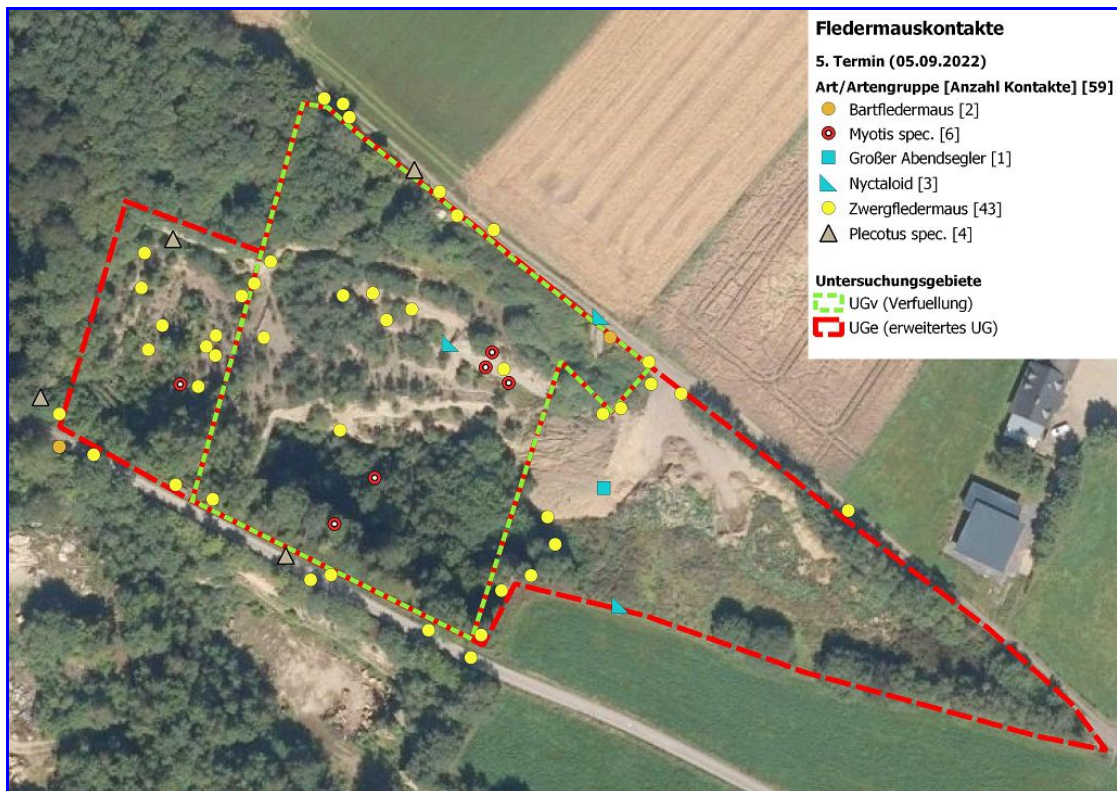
Fledermauskontakte

5. Termin (05.09.2022)

Art/Artengruppe [Anzahl Kontakte] [59]

Bartfledermaus [2]
Myotis spec. [6]
Großer Abendsegler [1]
Nyctaloid [3]
Zwergfledermaus [43]
Plecotus spec. [4]

Untersuchungsgebiete

UGv (Verfuellung)
UGe (erweitertes UG)